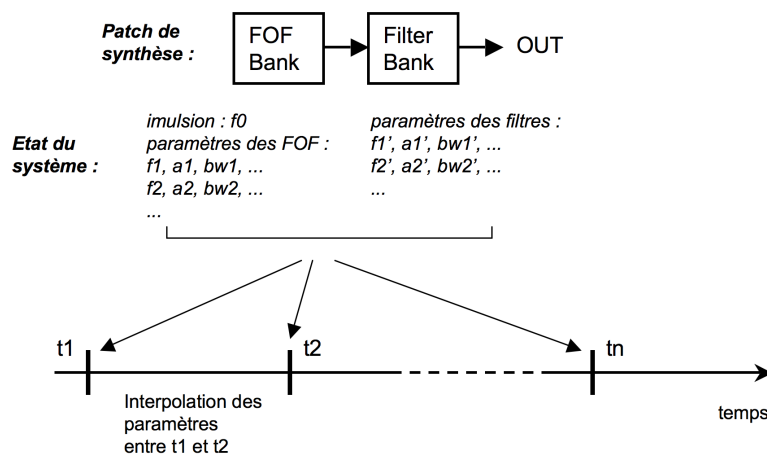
Patch de synthèse :

FOF Bank

Filter Bank

OUT

Etat du système :

imulsion : f0
paramètres des FOF :
f1, a1, bw1, ...
f2, a2, bw2, ...
...

paramètres des filtres :
f1', a1', bw1', ...
f2', a2', bw2', ...
...

t1

t2

tn

Interpolation des paramètres entre t1 et t2

temps